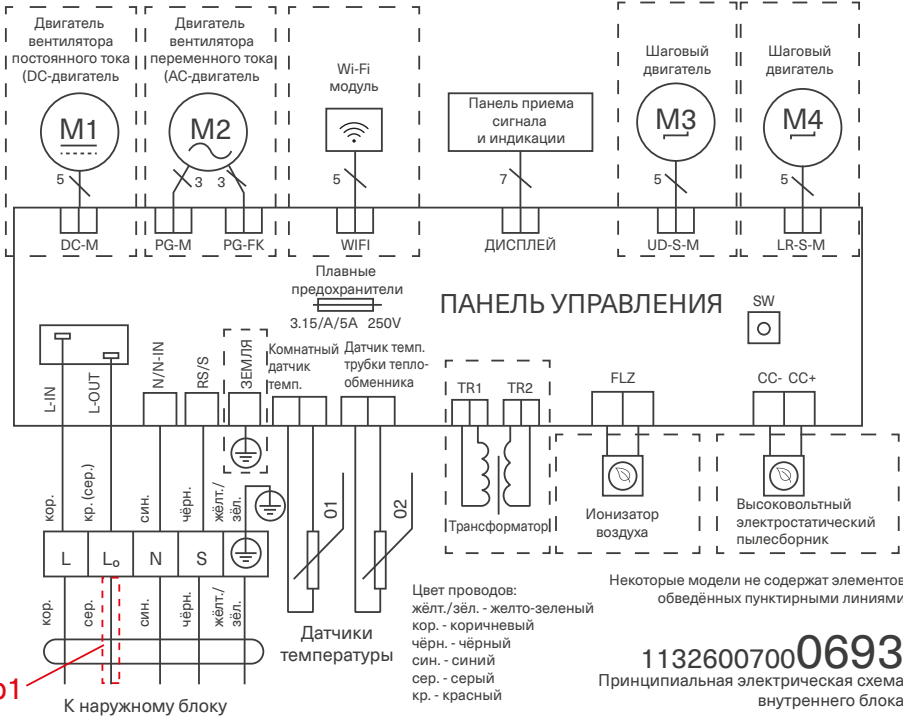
Двигатель вентилятора постоянного тока (DC-двигатель)

M1

5

Двигатель вентилятора переменного тока (AC-двигатель)

M2

3 3

Wi-Fi модуль

5

Панель приема сигнала и индикации

7

Шаговый двигатель

M3

5

Шаговый двигатель

M4

5

DC-M PG-M PG-FK WIFI ДИСПЛЕЙ UD-S-M LR-S-M

Плавные предохранители

3.15/A/5A 250V

ПАНЕЛЬ УПРАВЛЕНИЯ

SW

L-IN L-OUT N/N-IN RS/S ЗЕМЛЯ

Комнатный датчик темп.

Датчик темп. трубки теплообменника

TR1 TR2

FLZ

CC- CC+

кор. кр. (сер.) син. чёрн. жёлт./зёл.

01 02

Трансформатор

Ионизатор воздуха

Высоковольтный электростатический пылесборник

L Lo N S

кор. сер. син. чёрн. жёлт./зёл.

Датчики температуры

Цвет проводов:
жёлт./зёл. - желто-зеленый
кор. - коричневый
чёрн. - чёрный
син. - синий
сер. - серый
кр. - красный

Некоторые модели не содержат элементов, обведённых пунктирными линиями

1132600700 0693

Принципиальная электрическая схема внутреннего блока

p1

К наружному блоку